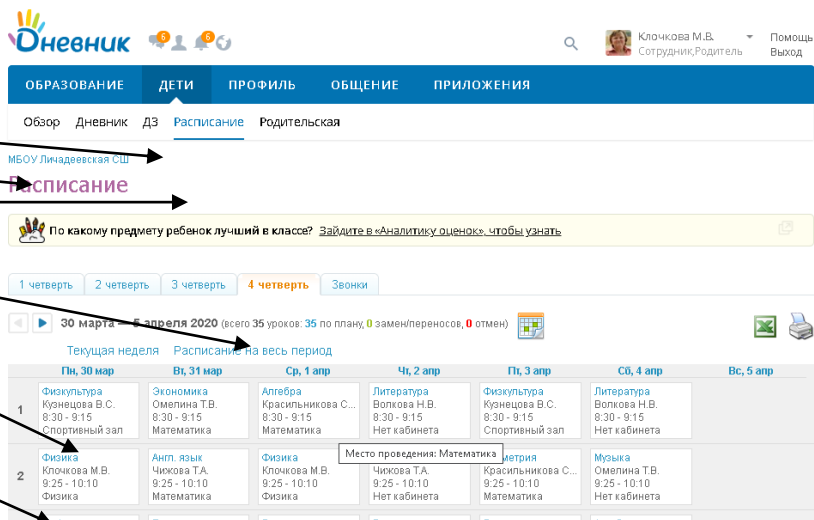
Дневник 6 6

Клочкова М.В. Сотрудник,Родитель

Помощь Выход

ОБРАЗОВАНИЕ ДЕТИ ПРОФИЛЬ ОБЩЕНИЕ ПРИЛОЖЕНИЯ

Обзор Дневник ДЗ Расписание Родительская

МБОУ Личадеевская СШ

Расписание

По какому предмету ребенок лучший в классе? Зайдите в «Аналитику оценок», чтобы узнать

1 четверть 2 четверть 3 четверть 4 четверть Звонки

30 марта — 5 апреля 2020 (всего 35 уроков: 35 по плану, 0 замен/переносов, 0 отмен)

Текущая неделя Расписание на весь период

| | Пн, 30 мар | Вт, 31 мар | Ср, 1 апр | Чт, 2 апр | Пт, 3 апр | Сб, 4 апр | Вс, 5 апр |
|---|---|---|---|---|---|---|---|
| 1 | Физкультура Кузнецова В.С. 8:30 - 9:15 Спортивный зал | Экономика Омелина Т.В. 8:30 - 9:15 Математика | Алгебра Красильникова С... 8:30 - 9:15 Математика | Литература Волкова Н.В. 8:30 - 9:15 Нет кабинета | Физкультура Кузнецова В.С. 8:30 - 9:15 Спортивный зал | Литература Волкова Н.В. 8:30 - 9:15 Нет кабинета | |
| 2 | Физика Клочкова М.В. 9:25 - 10:10 Физика | Англ. язык Тычкова Т.А. 9:25 - 10:10 Математика | Физика Клочкова М.В. 9:25 - 10:10 Физика | Чижова Т.А. 9:25 - 10:10 Нет кабинета | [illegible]метрия Красильникова С... 9:25 - 10:10 Математика | Музыка Омелина Т.В. 9:25 - 10:10 Математика | |

Место проведения: Математика